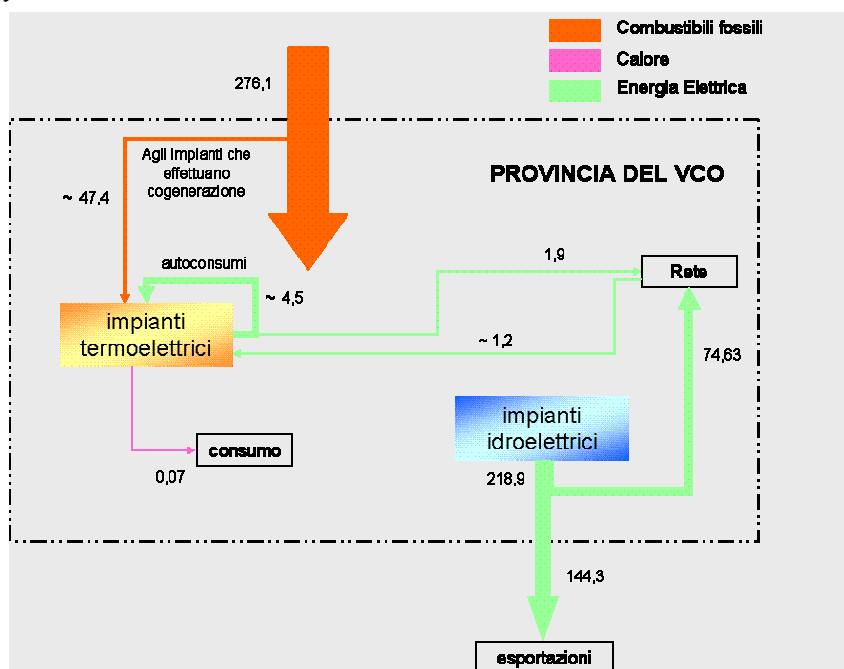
Combustibili fossili
Calore
Energia Elettrica

276,1

Agli impianti che effettuano cogenerazione

~ 47,4

PROVINCIA DEL VCO

autoconsumi

~ 4,5

1,9

Rete

impianti termoelettrici

~ 1,2

74,63

impianti idroelettrici

consumo

0,07

218,9

144,3

esportazioni